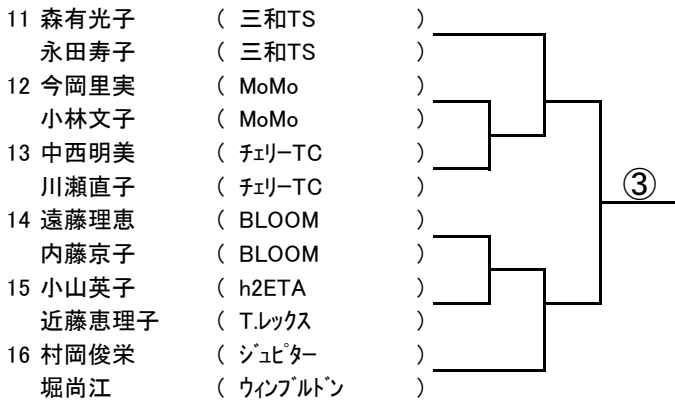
11 森有光子 ( 三和TS )
永田寿子 ( 三和TS )
12 今岡里実 ( MoMo )
小林文子 ( MoMo )
13 中西明美 ( ﾁｪﾘｰTC )
川瀬直子 ( ﾁｪﾘｰTC )
14 遠藤理恵 ( BLOOM )
内藤京子 ( BLOOM )
15 小山英子 ( h2ETA )
近藤恵理子 ( T.ﾚｯｸｽ )
16 村岡俊栄 ( ｼﾞｭﾋﾟﾀｰ )
堀尚江 ( ｳｨﾝﾌﾞﾙﾄﾞﾝ )

③